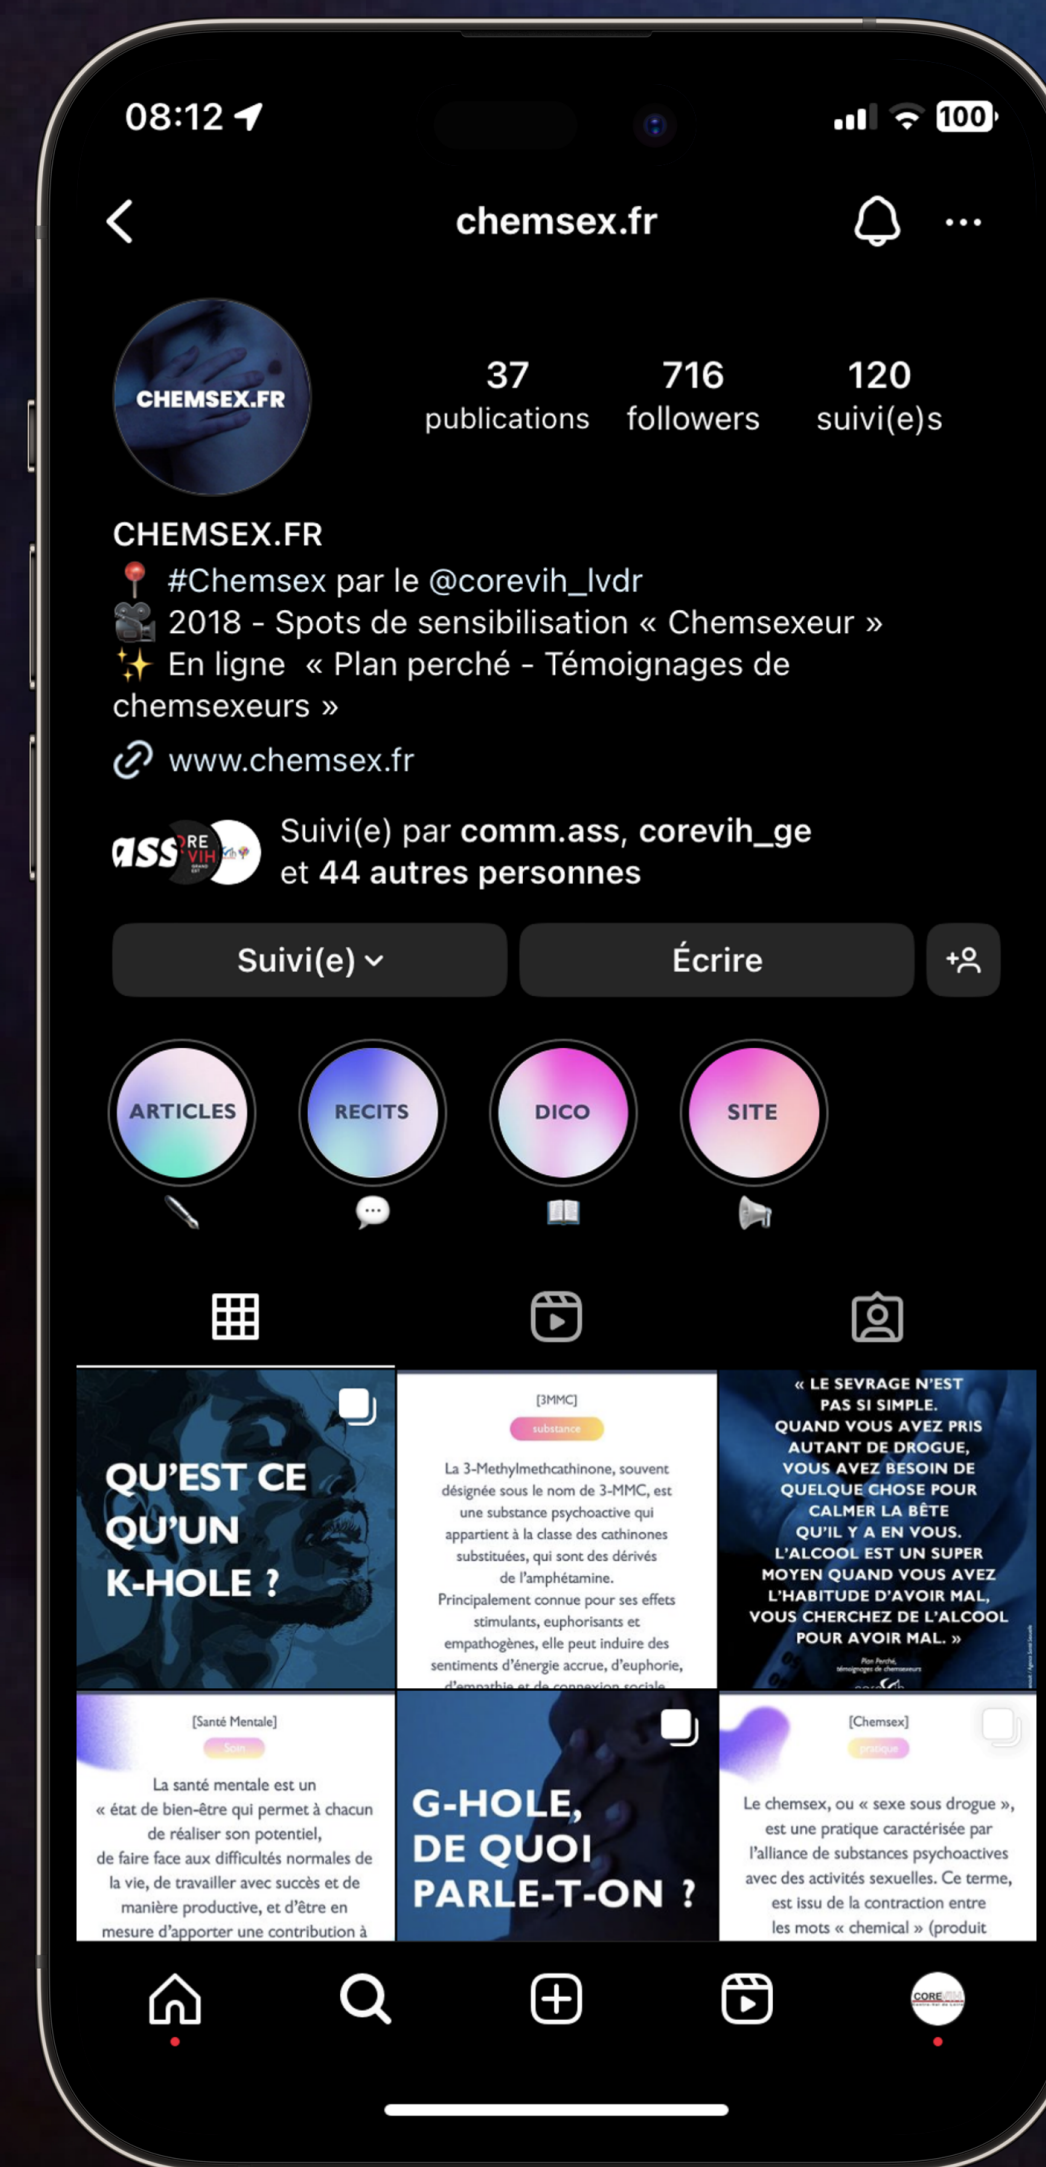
08:12

100

chemsex.fr

CHEMSEX.FR

37
publications

716
followers

120
suivi(e)s

CHEMSEX.FR
📍 #Chemsex par le @corevih_lvdr
🎥 2018 - Spots de sensibilisation « Chemsexeur »
✨ En ligne « Plan perché - Témoignages de chemsexeurs »
www.chemsex.fr

Suivi(e) par comm.ass, corevih_ge et 44 autres personnes

Suivi(e)

Écrire

ARTICLES

RECITS

DICO

SITE

QU'EST CE QU'UN K-HOLE ?

[3MMC]
substance
La 3-Methylmethcathinone, souvent désignée sous le nom de 3-MMC, est une substance psychoactive qui appartient à la classe des cathinones substituées, qui sont des dérivés de l'amphétamine. Principalement connue pour ses effets stimulants, euphorisants et empathogènes, elle peut induire des sentiments d'énergie accrue, d'euphorie, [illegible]

« LE SEVRAGE N'EST PAS SI SIMPLE. QUAND VOUS AVEZ PRIS AUTANT DE DROGUE, VOUS AVEZ BESOIN DE QUELQUE CHOSE POUR CALMER LA BÊTE QU'IL Y A EN VOUS. L'ALCOOL EST UN SUPER MOYEN QUAND VOUS AVEZ L'HABITUDE D'AVOIR MAL, VOUS CHERCHEZ DE L'ALCOOL POUR AVOIR MAL. »
Plan Perché, témoignages de chemsexeurs

[Santé Mentale]
Soin
La santé mentale est un « état de bien-être qui permet à chacun de réaliser son potentiel, de faire face aux difficultés normales de la vie, de travailler avec succès et de manière productive, et d'être en mesure d'apporter une contribution à

G-HOLE, DE QUOI PARLE-T-ON ?

[Chemsex]
pratique
Le chemsex, ou « sexe sous drogue », est une pratique caractérisée par l'alliance de substances psychoactives avec des activités sexuelles. Ce terme, est issu de la contraction entre les mots « chemical » (produit